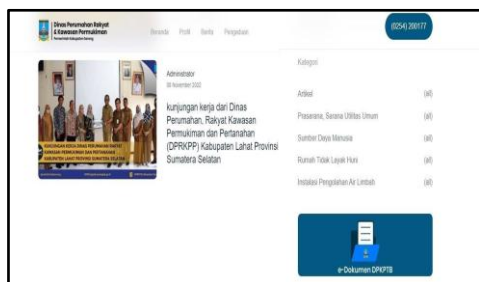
Dinas Perumahan Rakyat & Kawasan Permukiman
Pemerintah Kabupaten Serang

Beranda Profil Berita Pengaduan

(0254) 200177

Administrator
30 November 2022

kunjungan kerja dari Dinas Perumahan, Rakyat Kawasan Permukiman dan Pertanahan (DPRKPP) Kabupaten Lahat Provinsi Sumatera Selatan

KUNJUNGAN KERJA DINAS PERUMAHAN RAKYAT KAWASAN PERMUKIMAN DAN PERTANAHAN KABUPATEN LAHAT PROVINSI SUMATERA SELATAN

Kategori

Artikel (all)

Prasarana, Sarana Utilitas Umum (all)

Sumber Daya Manusia (all)

Rumah Tidak Layak Huni (all)

Instalasi Pengolahan Air Limbah (all)

e-Dokumen DPRKPTB